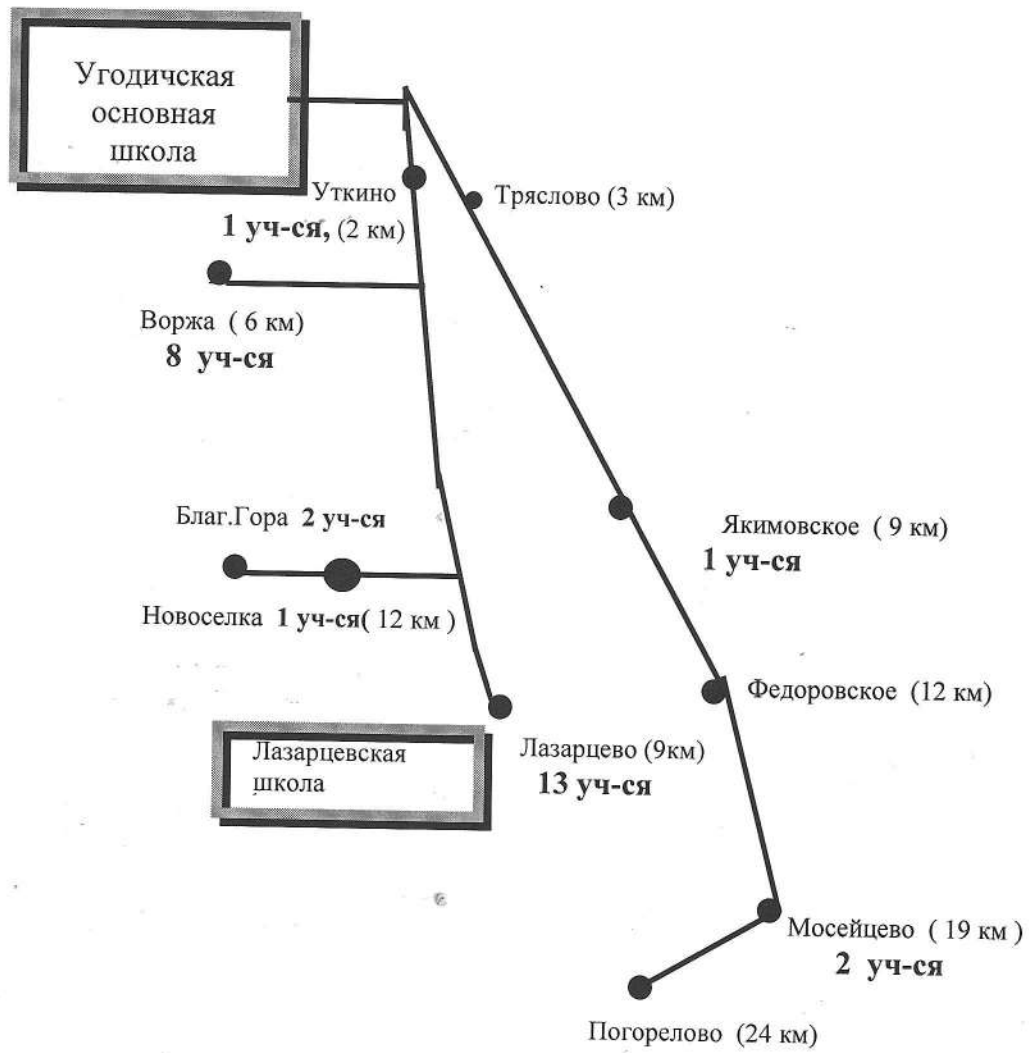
Угодичская основная школа

Уткино
1 уч-ся, (2 км)

Тряслово (3 км)

Воржа ( 6 км)
8 уч-ся

Благ.Гора 2 уч-ся

Якимовское ( 9 км)
1 уч-ся

Новоселка 1 уч-ся( 12 км )

Федоровское (12 км)

Лазарцевская школа

Лазарцево (9км)
13 уч-ся

Мосейцево ( 19 км )
2 уч-ся

Погорелово (24 км)